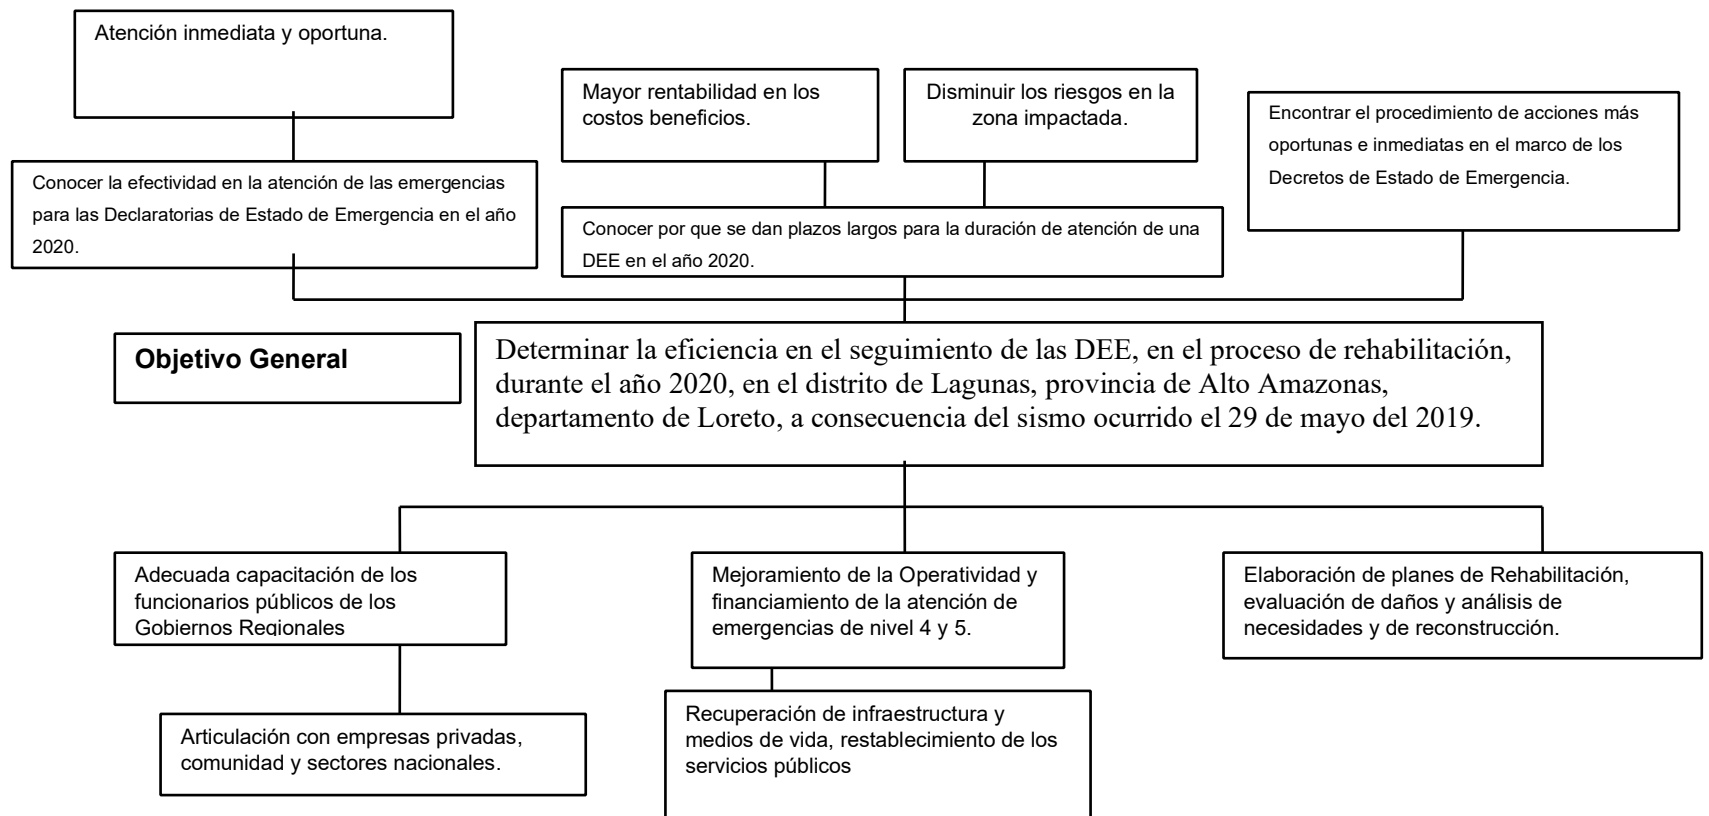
Atención inmediata y oportuna.

Mayor rentabilidad en los costos beneficios.

Disminuir los riesgos en la zona impactada.

Encontrar el procedimiento de acciones más oportunas e inmediatas en el marco de los Decretos de Estado de Emergencia.

Conocer la efectividad en la atención de las emergencias para las Declaratorias de Estado de Emergencia en el año 2020.

Conocer por que se dan plazos largos para la duración de atención de una DEE en el año 2020.

Objetivo General

Determinar la eficiencia en el seguimiento de las DEE, en el proceso de rehabilitación, durante el año 2020, en el distrito de Lagunas, provincia de Alto Amazonas, departamento de Loreto, a consecuencia del sismo ocurrido el 29 de mayo del 2019.

Adecuada capacitación de los funcionarios públicos de los Gobiernos Regionales

Mejoramiento de la Operatividad y financiamiento de la atención de emergencias de nivel 4 y 5.

Elaboración de planes de Rehabilitación, evaluación de daños y análisis de necesidades y de reconstrucción.

Articulación con empresas privadas, comunidad y sectores nacionales.

Recuperación de infraestructura y medios de vida, restablecimiento de los servicios públicos